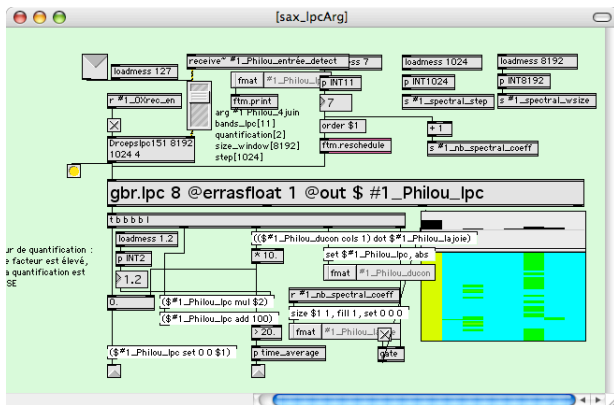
[sax_lpcArg]

receive~ #1_Philou_entrée_detect

ess 7

loadmess 1024

loadmess 8192

loadmess 127

fmat #1_Philou_l

p INT11

p INT1024

p INT8192

s #1_spectral_step

s #1_spectral_wsize

r #1_OXrec_en

ftm.print

7

arg #1 Philou_4juin
bands_lpc[11]
quantification[2]
size_window[8192]
step[1024]

order $1

+ 1

s #1_nb_spectral_coeff

Drcepslpc151 8192 1024 4

ftm.reschedule

gbr.lpc 8 @errasfloat 1 @out $ #1_Philou_lpc

t b b b b l

loadmess 1.2

(($#1_Philou_ducon cols 1) dot $#1_Philou_lajoie)

ur de quantification :
e facteur est élevé,
a quantification est
SE

p INT2

* 10.

set $#1_Philou_lpc, abs

1.2

fmat #1_Philou_ducon

r #1_nb_spectral_coeff

0.

($#1_Philou_lpc mul $2)

($#1_Philou_lpc add 100)

size $1 1, fill 1, set 0 0 0

> 20.

fmat #1_Philou_l

($#1_Philou_lpc set 0 0 $1)

p time_average

gate